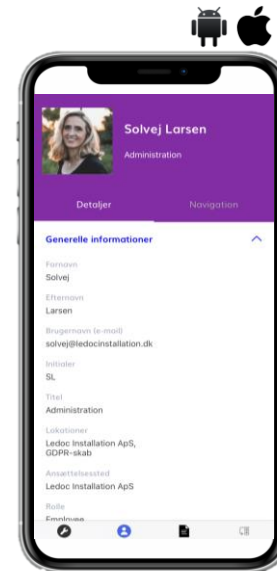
Solvej Larsen

Administration

Detaljer

Navigation

Generelle informationer

Fornavn

Solvej

Efternavn

Larsen

Brugernavn (e-mail)

solvej@ledocinstallation.dk

Initialer

SL

Titel

Administration

Lokationer

Ledoc Installation ApS, GDPR-skab

Ansættelsessted

Ledoc Installation ApS

Rolle

Employee